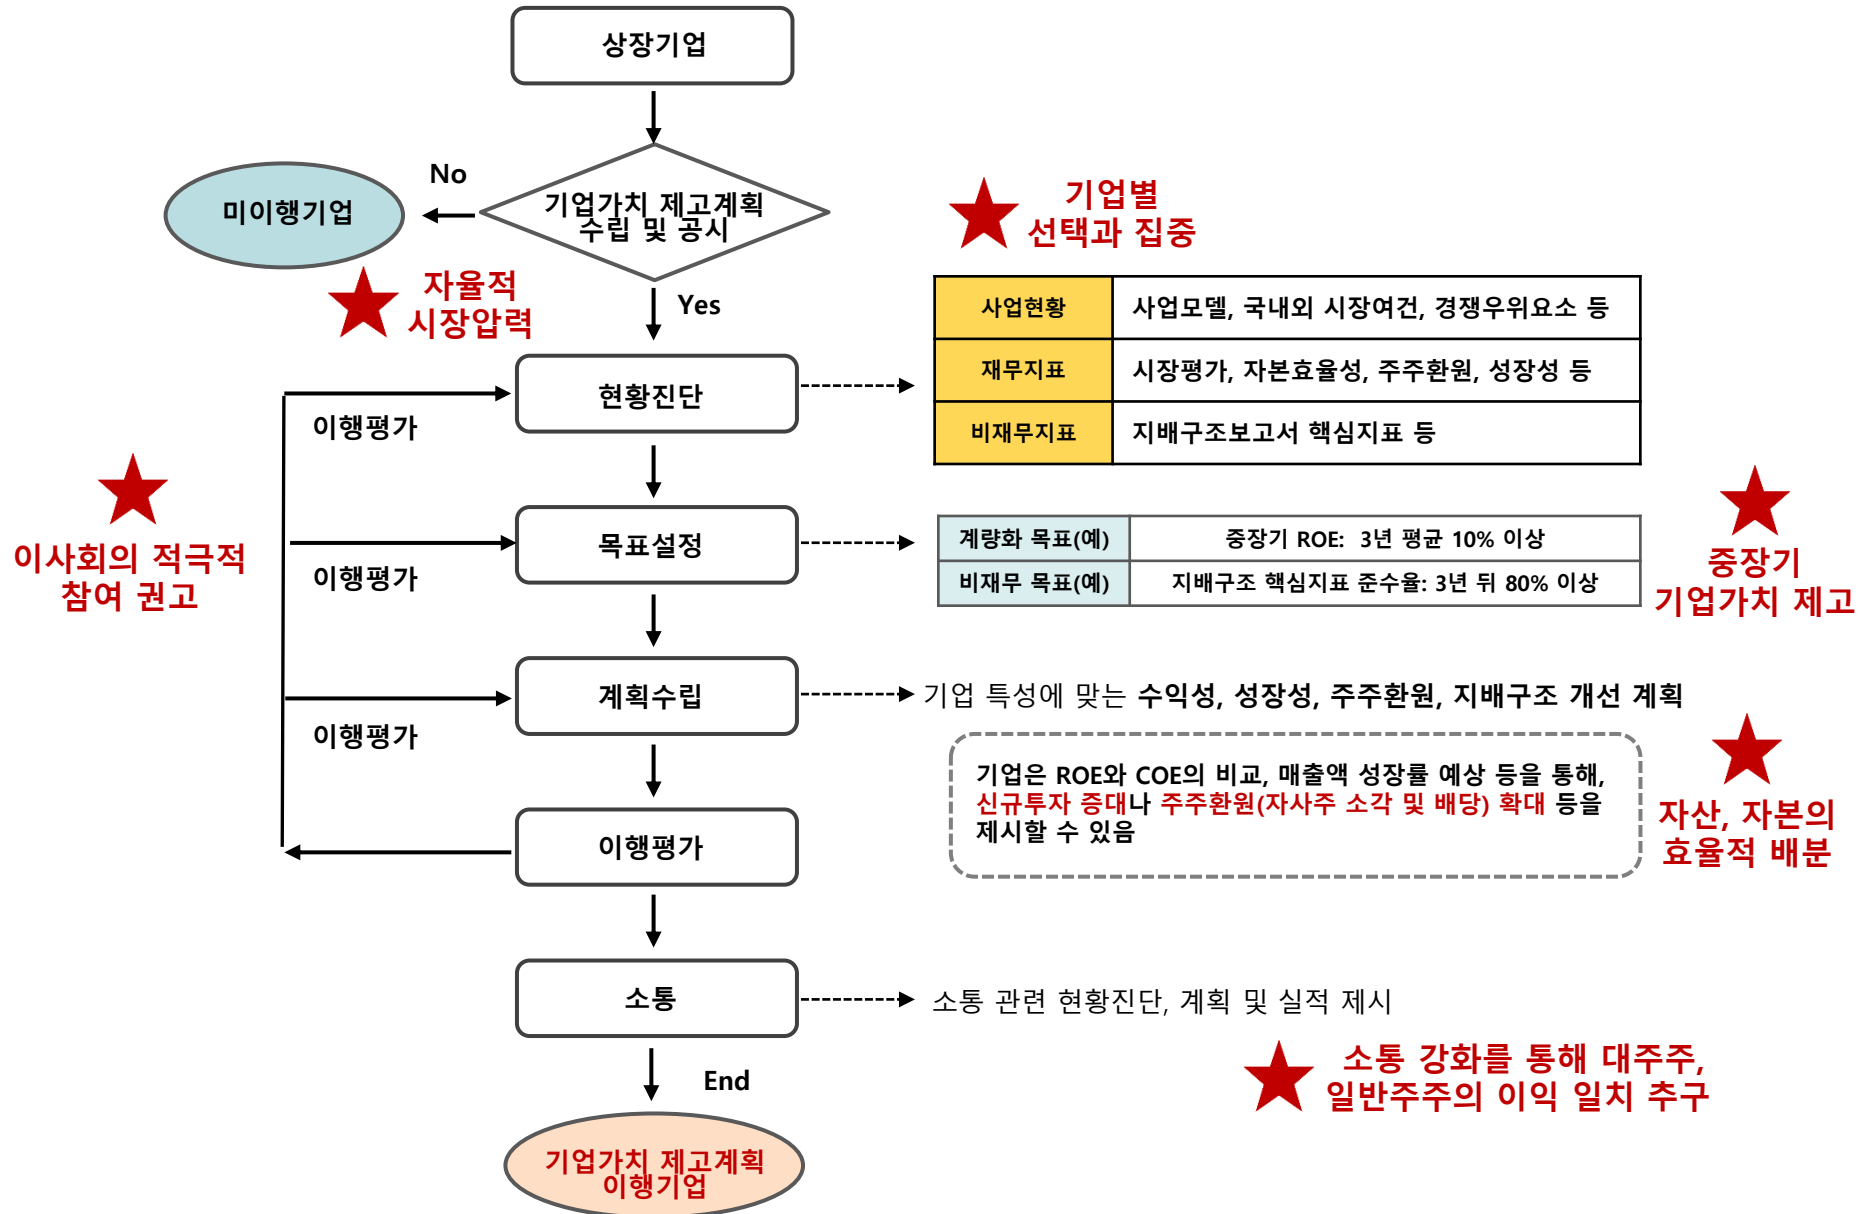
상장기업

No

미이행기업

기업가치 제고계획 수립 및 공시

기업별 선택과 집중

자율적 시장압력

Yes

현황진단

| 사업현황 | 사업모델, 국내외 시장여건, 경쟁우위요소 등 |
|---|---|
| 재무지표 | 시장평가, 자본효율성, 주주환원, 성장성 등 |
| 비재무지표 | 지배구조보고서 핵심지표 등 |

이행평가

이사회의 적극적 참여 권고

목표설정

| 계량화 목표(예) | 중장기 ROE: 3년 평균 10% 이상 |
|---|---|
| 비재무 목표(예) | 지배구조 핵심지표 준수율: 3년 뒤 80% 이상 |

중장기 기업가치 제고

이행평가

계획수립

기업 특성에 맞는 수익성, 성장성, 주주환원, 지배구조 개선 계획

이행평가

기업은 ROE와 COE의 비교, 매출액 성장률 예상 등을 통해, 신규투자 증대나 주주환원(자사주 소각 및 배당) 확대 등을 제시할 수 있음

자산, 자본의 효율적 배분

이행평가

소통

소통 관련 현황진단, 계획 및 실적 제시

소통 강화를 통해 대주주, 일반주주의 이익 일치 추구

End

기업가치 제고계획 이행기업